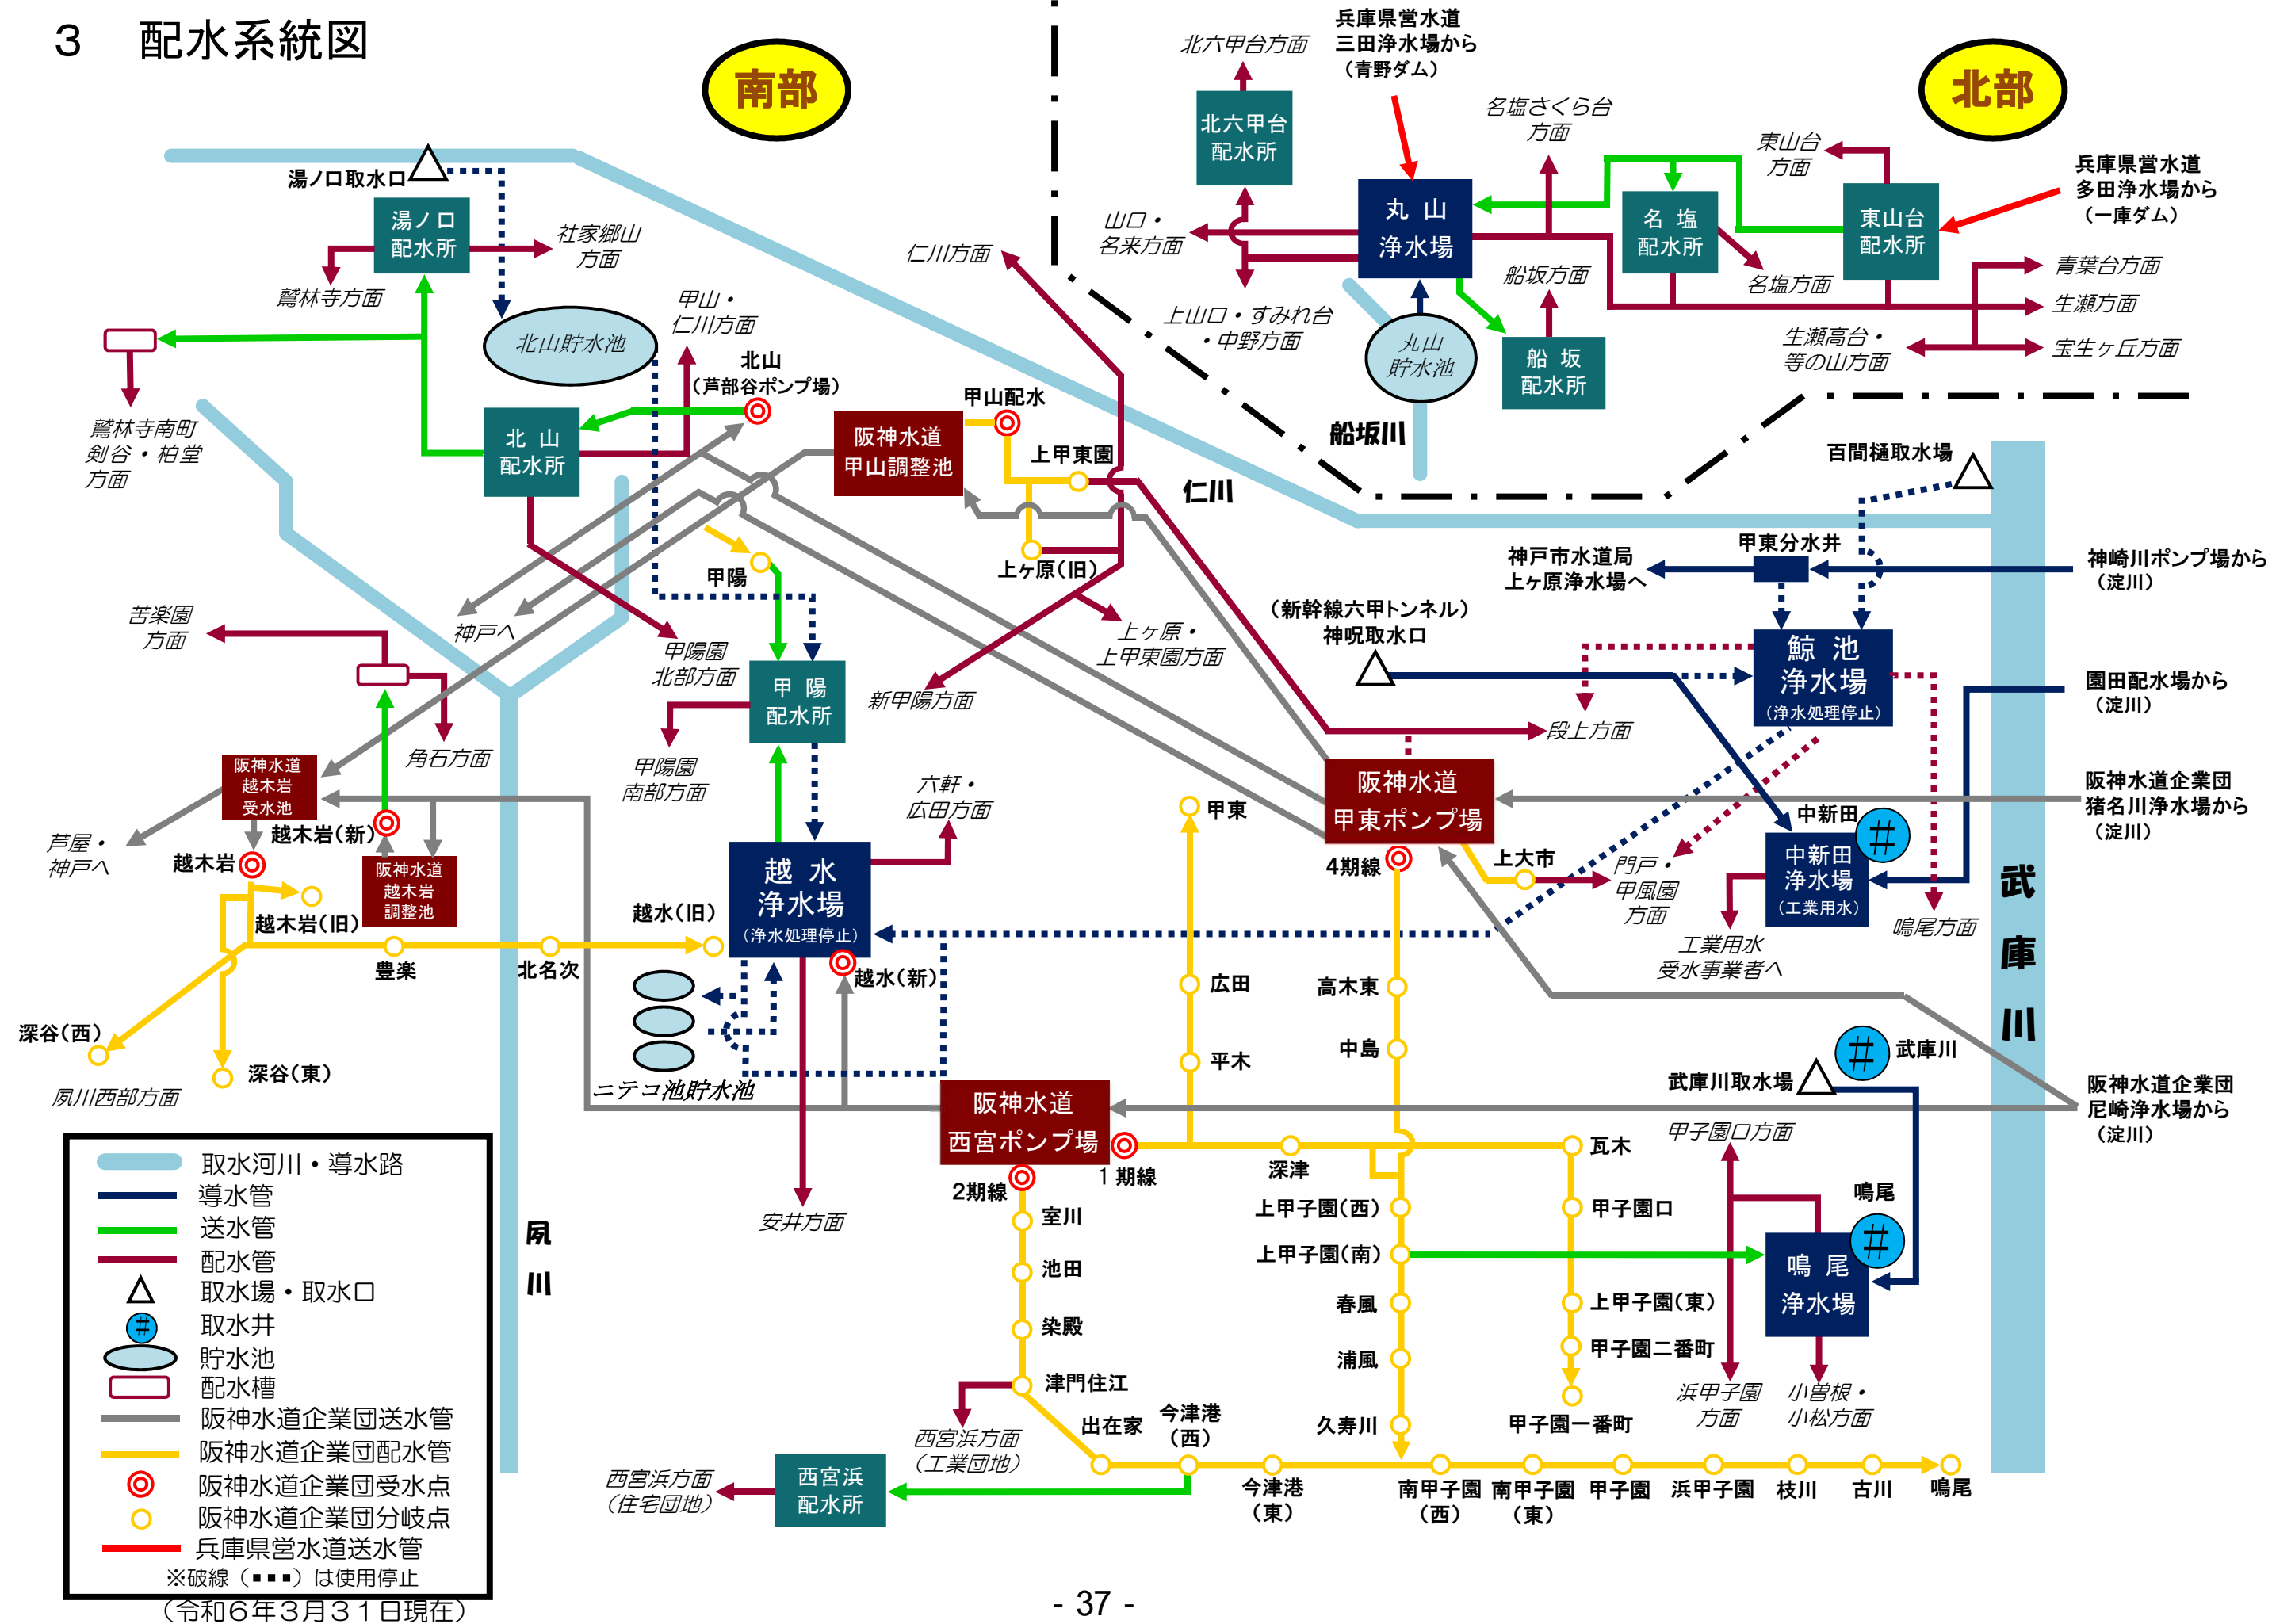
3　配水系統図

南部

北部

湯ノ口取水口
湯ノ口配水所
社家郷山方面
鷲林寺方面
北山貯水池
甲山・仁川方面
北山（芦部谷ポンプ場）
鷲林寺南町 剣谷・柏堂方面
北山配水所
阪神水道甲山調整池
甲山配水
上甲東園
上ヶ原(旧)
仁川方面
仁川
神戸へ
甲陽
甲陽園北部方面
甲陽配水所
上ヶ原・上甲東園方面
新甲陽方面
苦楽園方面
角石方面
阪神水道越木岩受水池
越木岩(新)
越木岩
阪神水道越木岩調整池
越木岩(旧)
芦屋・神戸へ
甲陽園南部方面
六軒・広田方面
越水浄水場（浄水処理停止）
越水(旧)
越水(新)
豊楽
北名次
深谷(西)
深谷(東)
夙川西部方面
ニテコ池貯水池
安井方面
阪神水道西宮ポンプ場
2期線
1期線
室川
池田
染殿
津門住江
出在家
今津港(西)
西宮浜方面（工業団地）
西宮浜方面（住宅団地）
西宮浜配水所
夙川

北六甲台方面
北六甲台配水所
兵庫県営水道三田浄水場から（青野ダム）
山口・名来方面
上山口・すみれ台・中野方面
丸山浄水場
丸山貯水池
名塩さくら台方面
船坂方面
船坂配水所
名塩配水所
名塩方面
東山台方面
東山台配水所
兵庫県営水道多田浄水場から（一庫ダム）
青葉台方面
生瀬方面
生瀬高台・等の山方面
宝生ヶ丘方面
船坂川
百間樋取水場
甲東分水井
神戸市水道局上ヶ原浄水場へ
神崎川ポンプ場から（淀川）
（新幹線六甲トンネル）神呪取水口
鯨池浄水場（浄水処理停止）
段上方面
園田配水場から（淀川）
阪神水道甲東ポンプ場
阪神水道企業団猪名川浄水場から（淀川）
甲東
4期線
上大市
門戸・甲風園方面
中新田
中新田浄水場（工業用水）
工業用水受水事業者へ
鳴尾方面
武庫川
広田
平木
高木東
中島
武庫川取水場
武庫川
阪神水道企業団尼崎浄水場から（淀川）
甲子園口方面
瓦木
深津
上甲子園(西)
上甲子園(南)
甲子園口
春風
浦風
上甲子園(東)
甲子園二番町
鳴尾
鳴尾浄水場
浜甲子園方面
小曽根・小松方面
久寿川
甲子園一番町
今津港(東)
南甲子園(西)
南甲子園(東)
甲子園
浜甲子園
枝川
古川
鳴尾

取水河川・導水路
導水管
送水管
配水管
取水場・取水口
取水井
貯水池
配水槽
阪神水道企業団送水管
阪神水道企業団配水管
阪神水道企業団受水点
阪神水道企業団分岐点
兵庫県営水道送水管
※破線（▪▪▪）は使用停止
（令和６年３月３１日現在）

- 37 -